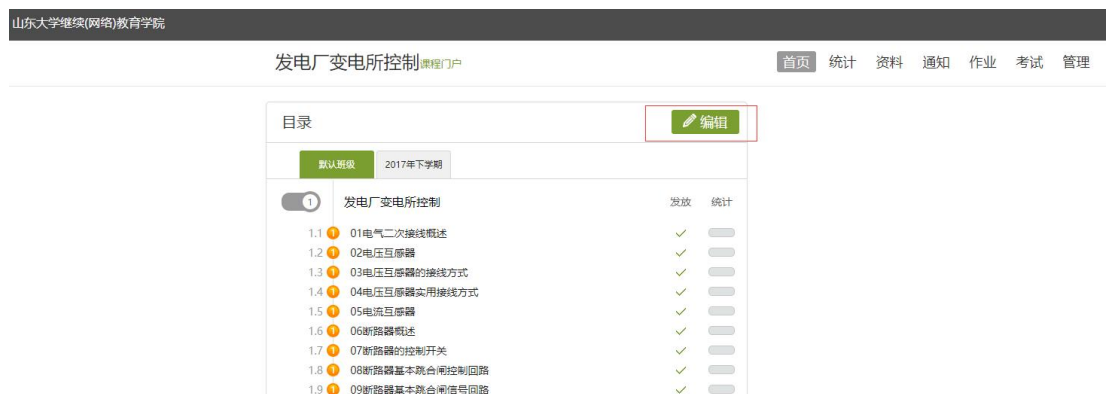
山东大学继续(网络)教育学院

发电厂变电所控制课程门户

首页 统计 资料 通知 作业 考试 管理

目录

编辑

默认班级 2017年下学期

1 发电厂变电所控制 发放 统计

1.1 01电气二次接线概述
1.2 02电压互感器
1.3 03电压互感器的接线方式
1.4 04电压互感器实用接线方式
1.5 05电流互感器
1.6 06断路器概述
1.7 07断路器的控制开关
1.8 08断路器基本跳合闸控制回路
1.9 09断路器基本跳合闸信号回路